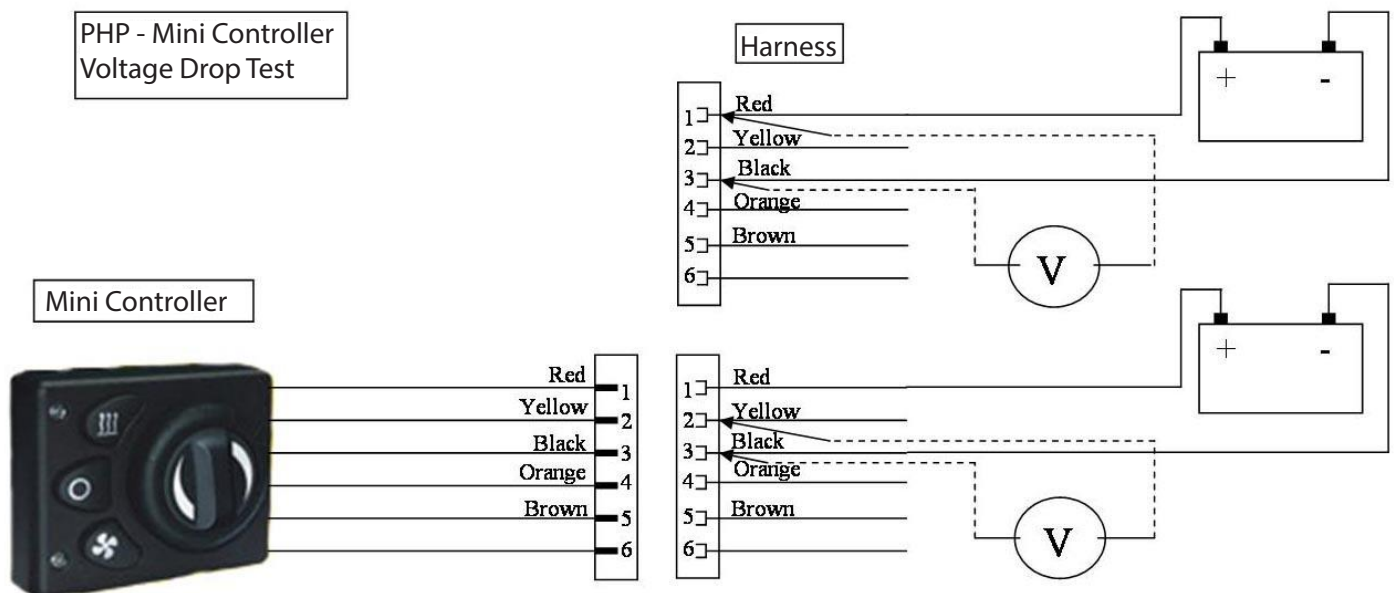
PHP - Mini Controller
Voltage Drop Test

Harness

1 Red
2 Yellow
3 Black
4 Orange
5 Brown
6

+ -

V

Mini Controller

Red 1
Yellow 2
Black 3
Orange 4
Brown 5
6

1 Red
2 Yellow
3 Black
4 Orange
5 Brown
6

+ -

V